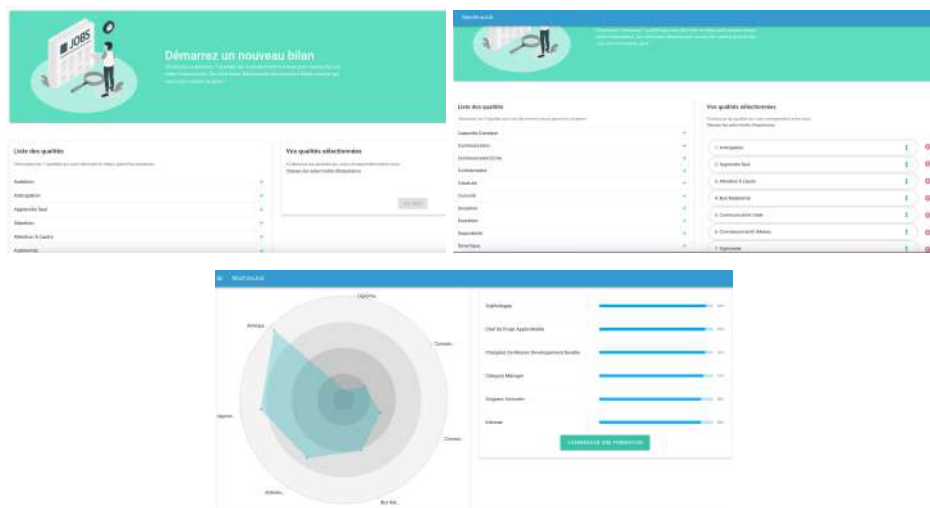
JOBS

Démarrez un nouveau bilan

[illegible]

Liste des qualités

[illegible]

Ambition
Anticipation
Approche Soul
Attention
Attention À Caution
Autonomie

Vos qualités sélectionnées

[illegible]

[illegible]

Mon bilan

Liste des qualités

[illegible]

Capacité D'analyse
Communication
Communication Écrite
Communication
Créativité
Curiosité
Empathie
Exactitude
Disponibilité
Dynamique

Vos qualités sélectionnées

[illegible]

1. Anticipation
2. Approche Soul
3. Attention À Caution
4. Bon Relationnel
5. Communication Orale
6. Communication Écrite
7. Diplomatie

Mon bilan

Diploma...
Anticipa...
Commun...
Approc...
Commu...
Attentio...
Bon Rel...

Graphologue
Chef de Projet Applications
Chargé(e) De Mission Développement Durable
Category Manager
Urgence Sociale
Infirmier

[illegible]